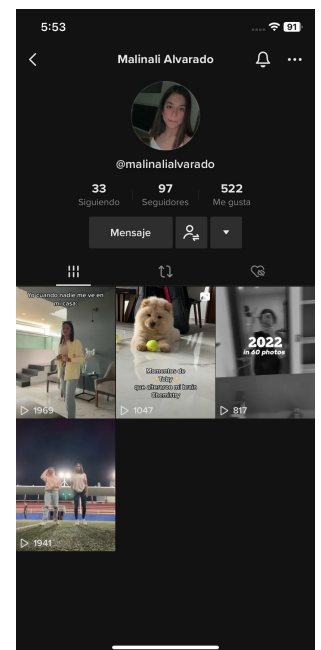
5:53

91

Malinali Alvarado

@malinalialvarado

33
Siguiendo

97
Seguidores

522
Me gusta

Mensaje

Yo cuando nadie me ve en mi casa

1969

Momentos de Toby que alteraron mi brain chemistry

1047

2022
in 60 photos

817

1941